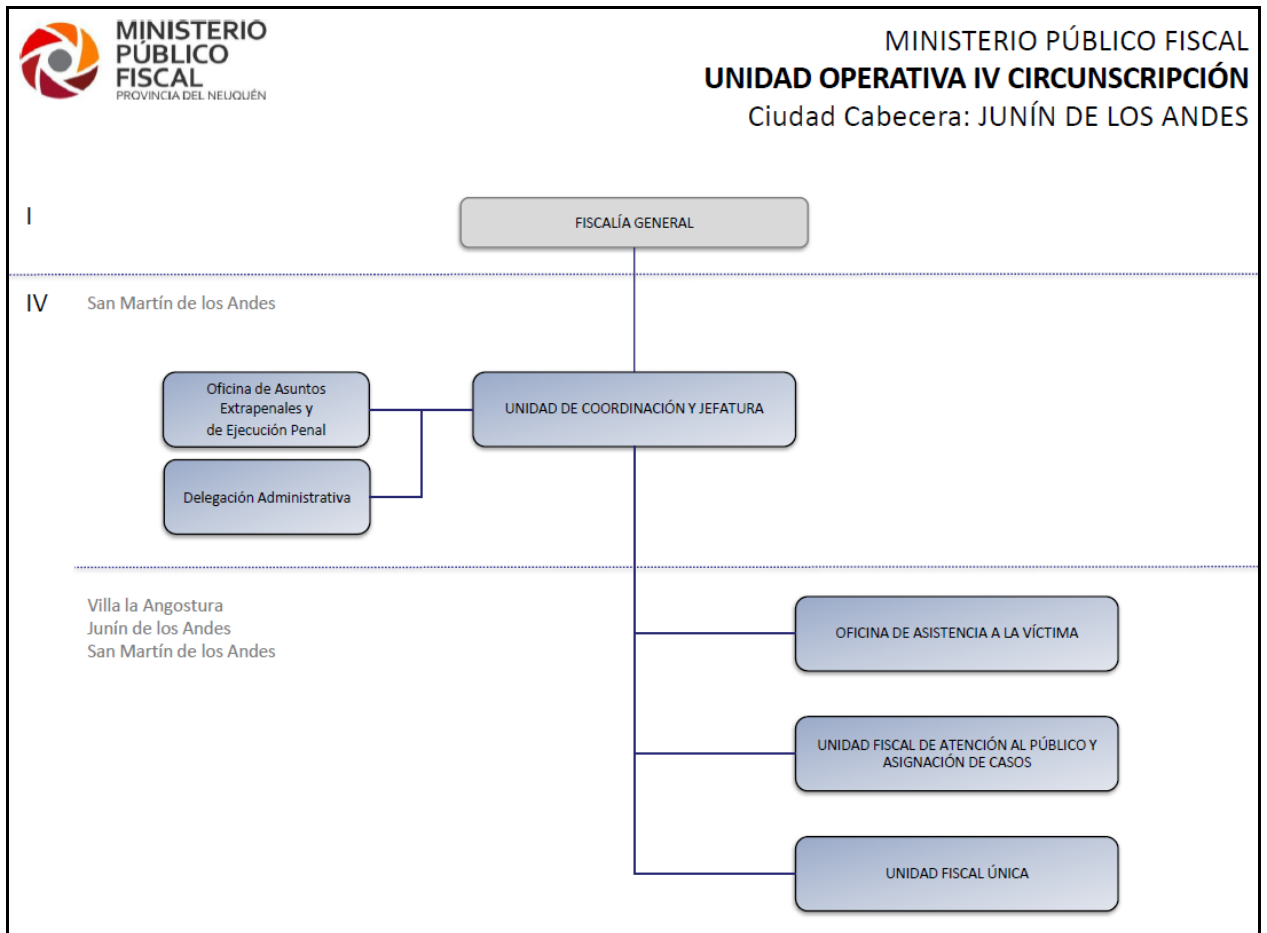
MINISTERIO PÚBLICO FISCAL
PROVINCIA DEL NEUQUÉN

MINISTERIO PÚBLICO FISCAL
**UNIDAD OPERATIVA IV CIRCUNSCRIPCIÓN**
Ciudad Cabecera: JUNÍN DE LOS ANDES

I

FISCALÍA GENERAL

IV San Martín de los Andes

Oficina de Asuntos Extrapenales y de Ejecución Penal

UNIDAD DE COORDINACIÓN Y JEFATURA

Delegación Administrativa

Villa la Angostura
Junín de los Andes
San Martín de los Andes

OFICINA DE ASISTENCIA A LA VÍCTIMA

UNIDAD FISCAL DE ATENCIÓN AL PÚBLICO Y ASIGNACIÓN DE CASOS

UNIDAD FISCAL ÚNICA